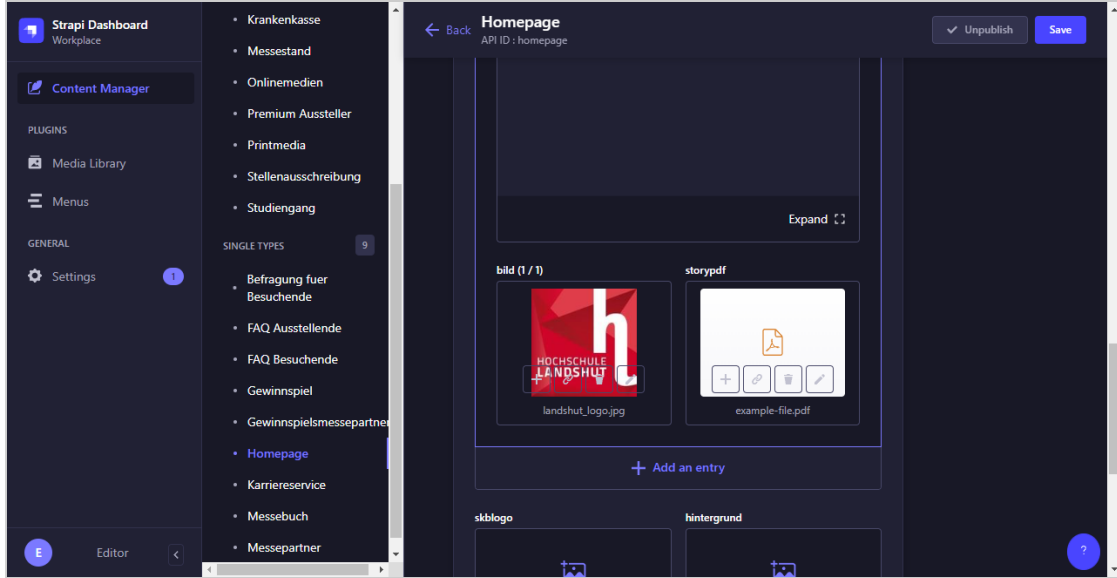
Strapi Dashboard
Workplace

Content Manager

PLUGINS

Media Library

Menus

GENERAL

Settings 1

E Editor

• Krankenkasse
• Messestand
• Onlinemedien
• Premium Aussteller
• Printmedia
• Stellenausschreibung
• Studiengang

SINGLE TYPES 9

• Befragung fuer Besuchende
• FAQ Ausstellende
• FAQ Besuchende
• Gewinnspiel
• Gewinnspielsmessepartner
• Homepage
• Karriereservice
• Messebuch
• Messepartner

Back Homepage
API ID : homepage

Unpublish Save

Expand

bild (1 / 1)

HOCHSCHULE LANDSHUT

landshut_logo.jpg

storypdf

example-file.pdf

Add an entry

skblogo

hintergrund

?